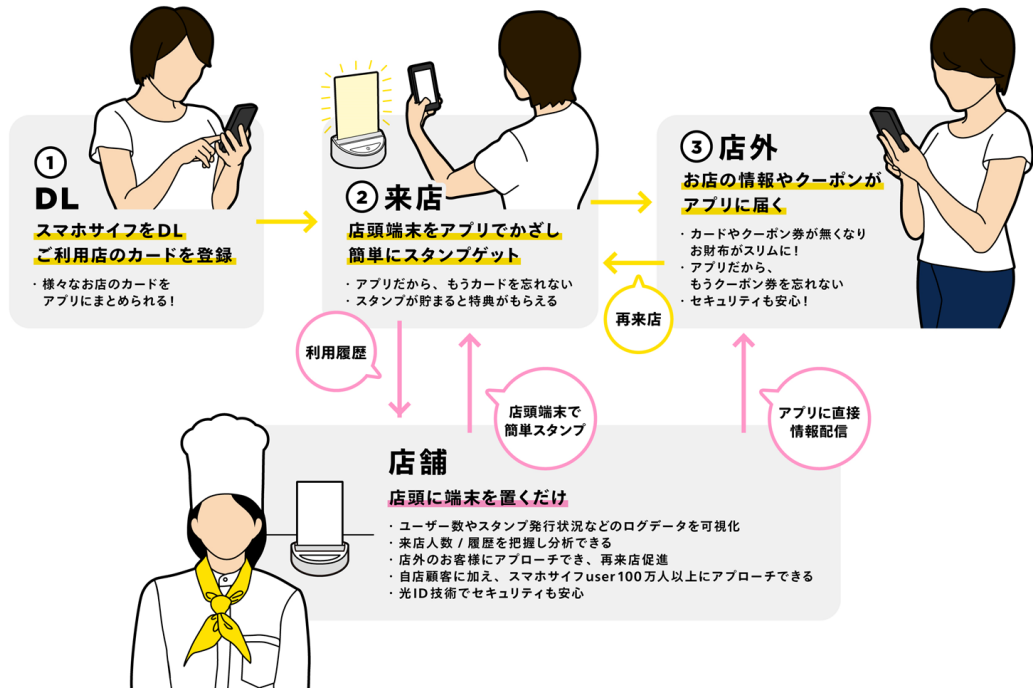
① DL

スマホサイフをDL
ご利用店のカードを登録

・様々なお店のカードを
　アプリにまとめられる！

② 来店

店頭端末をアプリでかざし
簡単にスタンプゲット

・アプリだから、もうカードを忘れない
・スタンプが貯まると特典がもらえる

③ 店外

お店の情報やクーポンが
アプリに届く

・カードやクーポン券が無くなり
　お財布がスリムに！
・アプリだから、
　もうクーポン券を忘れない
・セキュリティも安心！

再来店

利用履歴

店頭端末で
簡単スタンプ

アプリに直接
情報配信

店舗

店頭に端末を置くだけ

・ユーザー数やスタンプ発行状況などのログデータを可視化
・来店人数 / 履歴を把握し分析できる
・店外のお客様にアプローチでき、再来店促進
・自店顧客に加え、スマホサイフuser 100万人以上にアプローチできる
・光ID技術でセキュリティも安心